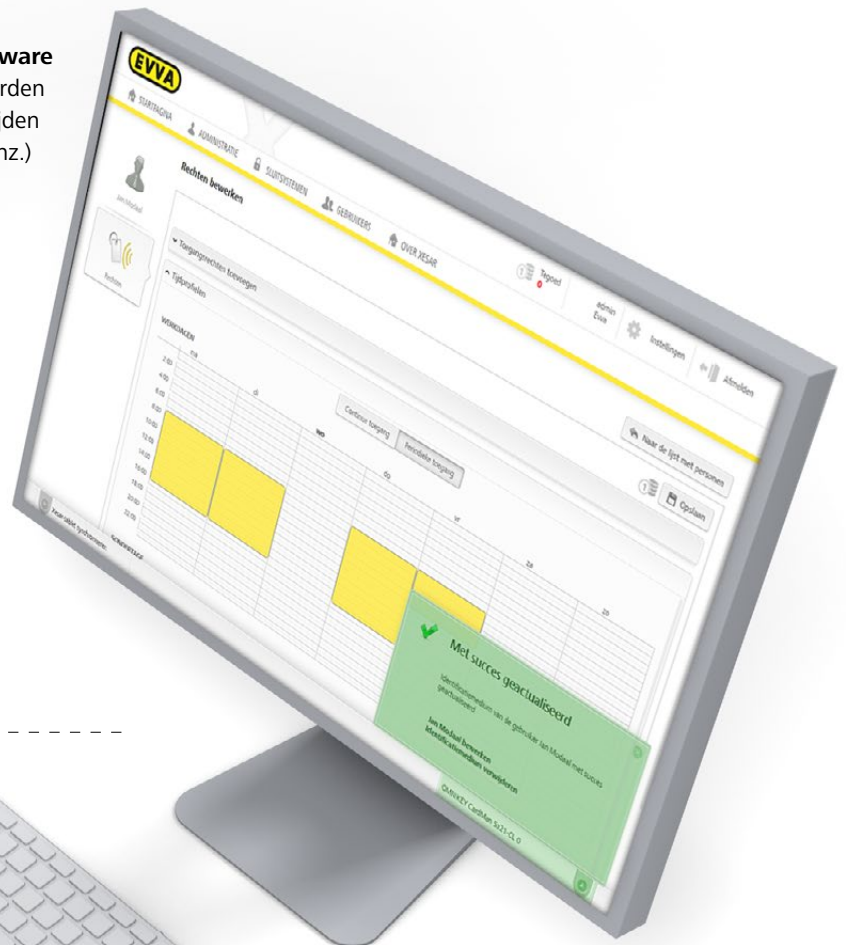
ware
rden
iden
nz.)

EVVA

STARTPAGINA

ADMINISTRATIE

SLUITSYSTEMEN

GEBRUIKERS

OVER XESAR

Tegoed

admin
Evva

Instellingen

Afmelden

Rechten bewerken

Jan Modaal

Rechten

Toegangsrechten toevoegen

Tijdprofielen

WERKDAGEN

ma

di

wo

do

vr

za

zo

2:00
4:00
6:00
8:00
10:00
12:00
14:00
16:00
18:00
20:00
22:00

Continue toegang

Periodieke toegang

Naar de lijst met personen

Opslaan

Aan tabel synchroniseren

Met succes geactualiseerd

Identificatiemedium van de gebruiker Jan Modaal met succes geactualiseerd

Jan Modaal bewerken
Identificatiemedium verwijderen

OMNIKEY CardMan 5x21-CL 0